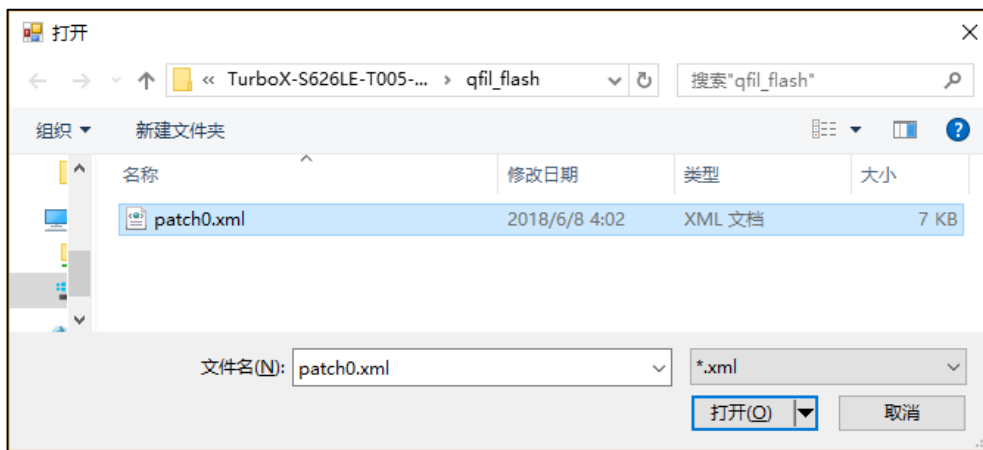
打开

« TurboX-S626LE-T005-... › qfil_flash

搜索"qfil_flash"

组织 ▾ 新建文件夹

| 名称 | 修改日期 | 类型 | 大小 |
|---|---|---|---|
| patch0.xml | 2018/6/8 4:02 | XML 文档 | 7 KB |

文件名(N): patch0.xml

*.xml

打开(O)

取消